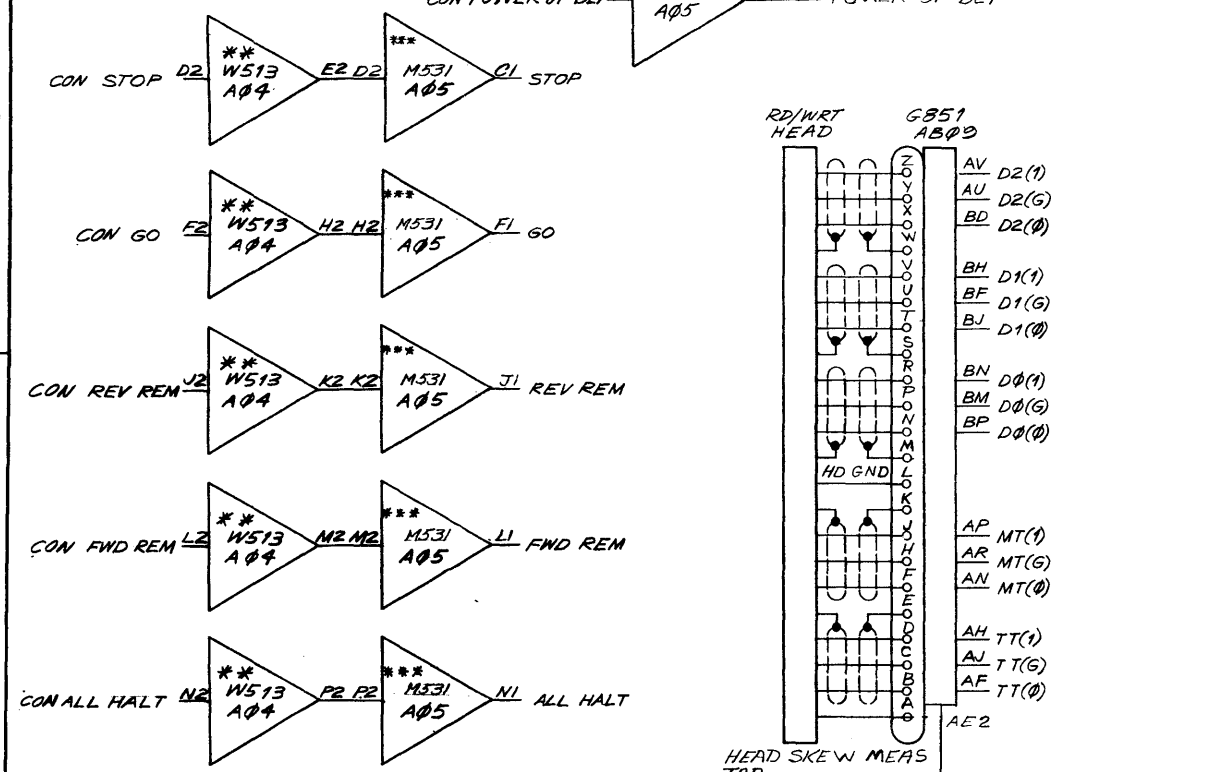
CON POWER UP DET
AØ5
POWER UP DET

CON STOP D2 **
W513
AØ4 E2 D2 ***
M531
AØ5 C1 STOP

CON GO F2 **
W513
AØ4 H2 H2 ***
M531
AØ5 F1 GO

CON REV REM J2 **
W513
AØ4 K2 K2 ***
M531
AØ5 J1 REV REM

CON FWD REM L2 **
W513
AØ4 M2 M2 ***
M531
AØ5 L1 FWD REM

CON ALL HALT N2 **
W513
AØ4 P2 P2 ***
M531
AØ5 N1 ALL HALT

RD/WRT HEAD

G851
ABØ9

Z Y X W V U T S R P N M L K J H F E D C B A

HD GND

AV D2(1)
AU D2(G)
BD D2(Ø)
BH D1(1)
BF D1(G)
BJ D1(Ø)
BN DØ(1)
BM DØ(G)
BP DØ(Ø)
AP MT(1)
AR MT(G)
AN MT(Ø)
AH TT(1)
AJ TT(G)
AF TT(Ø)
AE2

HEAD SKEW MEAS
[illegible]